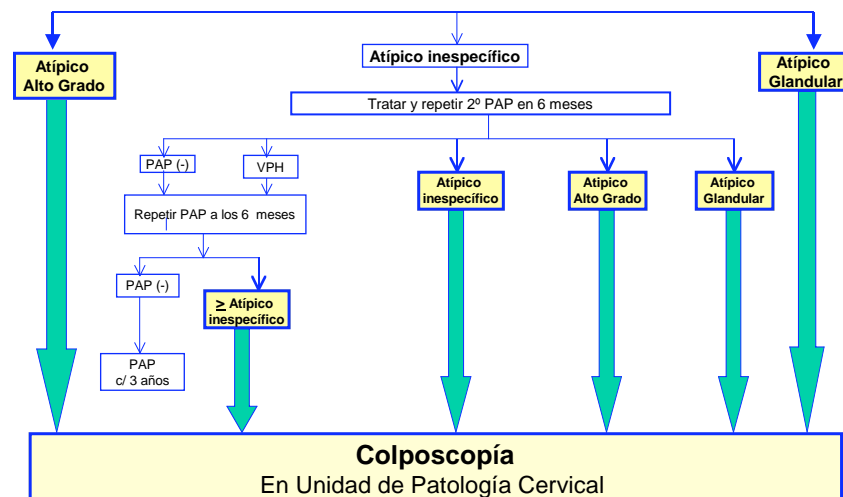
Atípico Alto Grado

Atípico inespecífico

Atípico Glandular

Tratar y repetir 2º PAP en 6 meses

PAP (-)

VPH

Repetir PAP a los 6 meses

PAP (-)

$\geq$ Atípico inespecífico

PAP c/ 3 años

Atípico inespecífico

Atípico Alto Grado

Atípico Glandular

Colposcopía
En Unidad de Patología Cervical